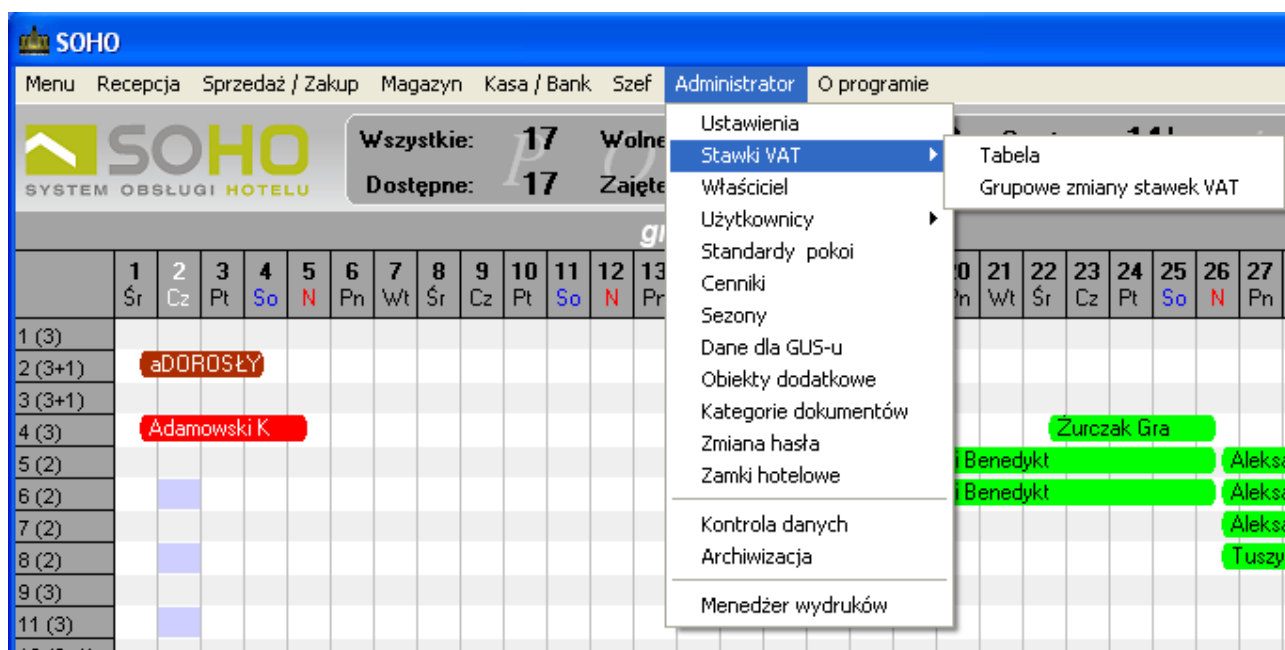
SOHO

Menu Recepcja Sprzedaż / Zakup Magazyn Kasa / Bank Szef Administrator O programie

SOHO SYSTEM OBSŁUGI HOTELU

Wszystkie: 17 Wolne
Dostępne: 17 Zajęte

Ustawienia
Stawki VAT
Właściciel
Użytkownicy
Standardy pokoi
Cenniki
Sezony
Dane dla GUS-u
Obiekty dodatkowe
Kategorie dokumentów
Zmiana hasła
Zamki hotelowe
Kontrola danych
Archiwizacja
Menedżer wydruków

Tabela
Grupowe zmiany stawek VAT

| | 1 Śr | 2 Cz | 3 Pt | 4 So | 5 N | 6 Pn | 7 Wt | 8 Śr | 9 Cz | 10 Pt | 11 So | 12 N | 13 Pn | 20 Pn | 21 Wt | 22 Śr | 23 Cz | 24 Pt | 25 So | 26 N | 27 Pn |
|---|---|---|---|---|---|---|---|---|---|---|---|---|---|---|---|---|---|---|---|---|---|

1 (3)
2 (3+1) aDOROSŁY
3 (3+1)
4 (3) Adamowski K Żurczak Gra
5 (2) i Benedykt Aleks
6 (2) i Benedykt Aleks
7 (2) Aleks
8 (2) Tuszy
9 (3)
11 (3)